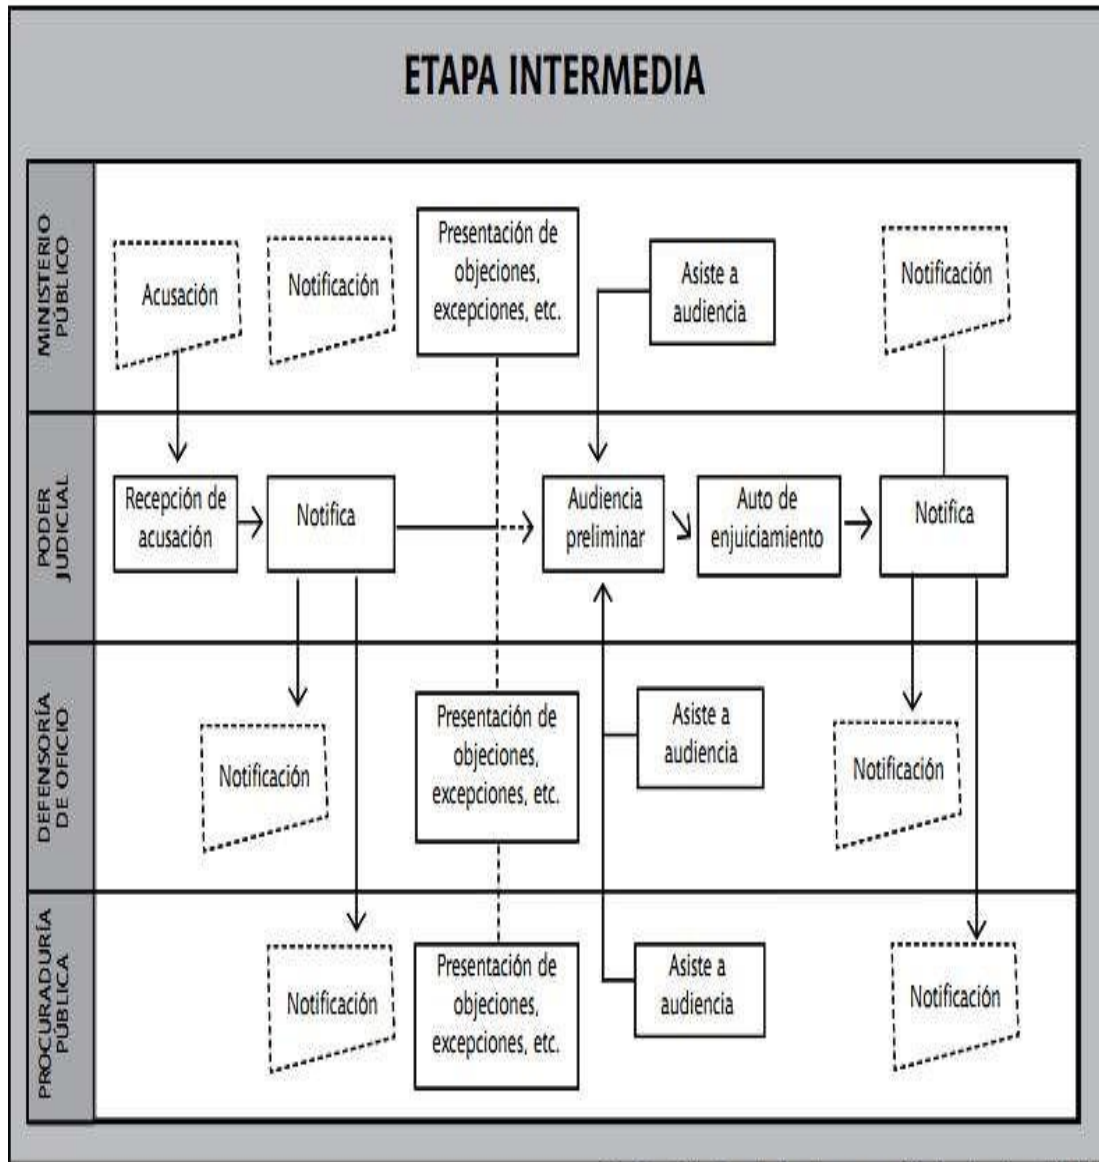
ETAPA INTERMEDIA

MINISTERIO PÚBLICO

Acusación

Notificación

Presentación de objeciones, excepciones, etc.

Asiste a audiencia

Notificación

PODER JUDICIAL

Recepción de acusación

Notifica

Audiencia preliminar

Auto de enjuiciamiento

Notifica

DEFENSORÍA DE OFICIO

Notificación

Presentación de objeciones, excepciones, etc.

Asiste a audiencia

Notificación

PROCURADURÍA PÚBLICA

Notificación

Presentación de objeciones, excepciones, etc.

Asiste a audiencia

Notificación